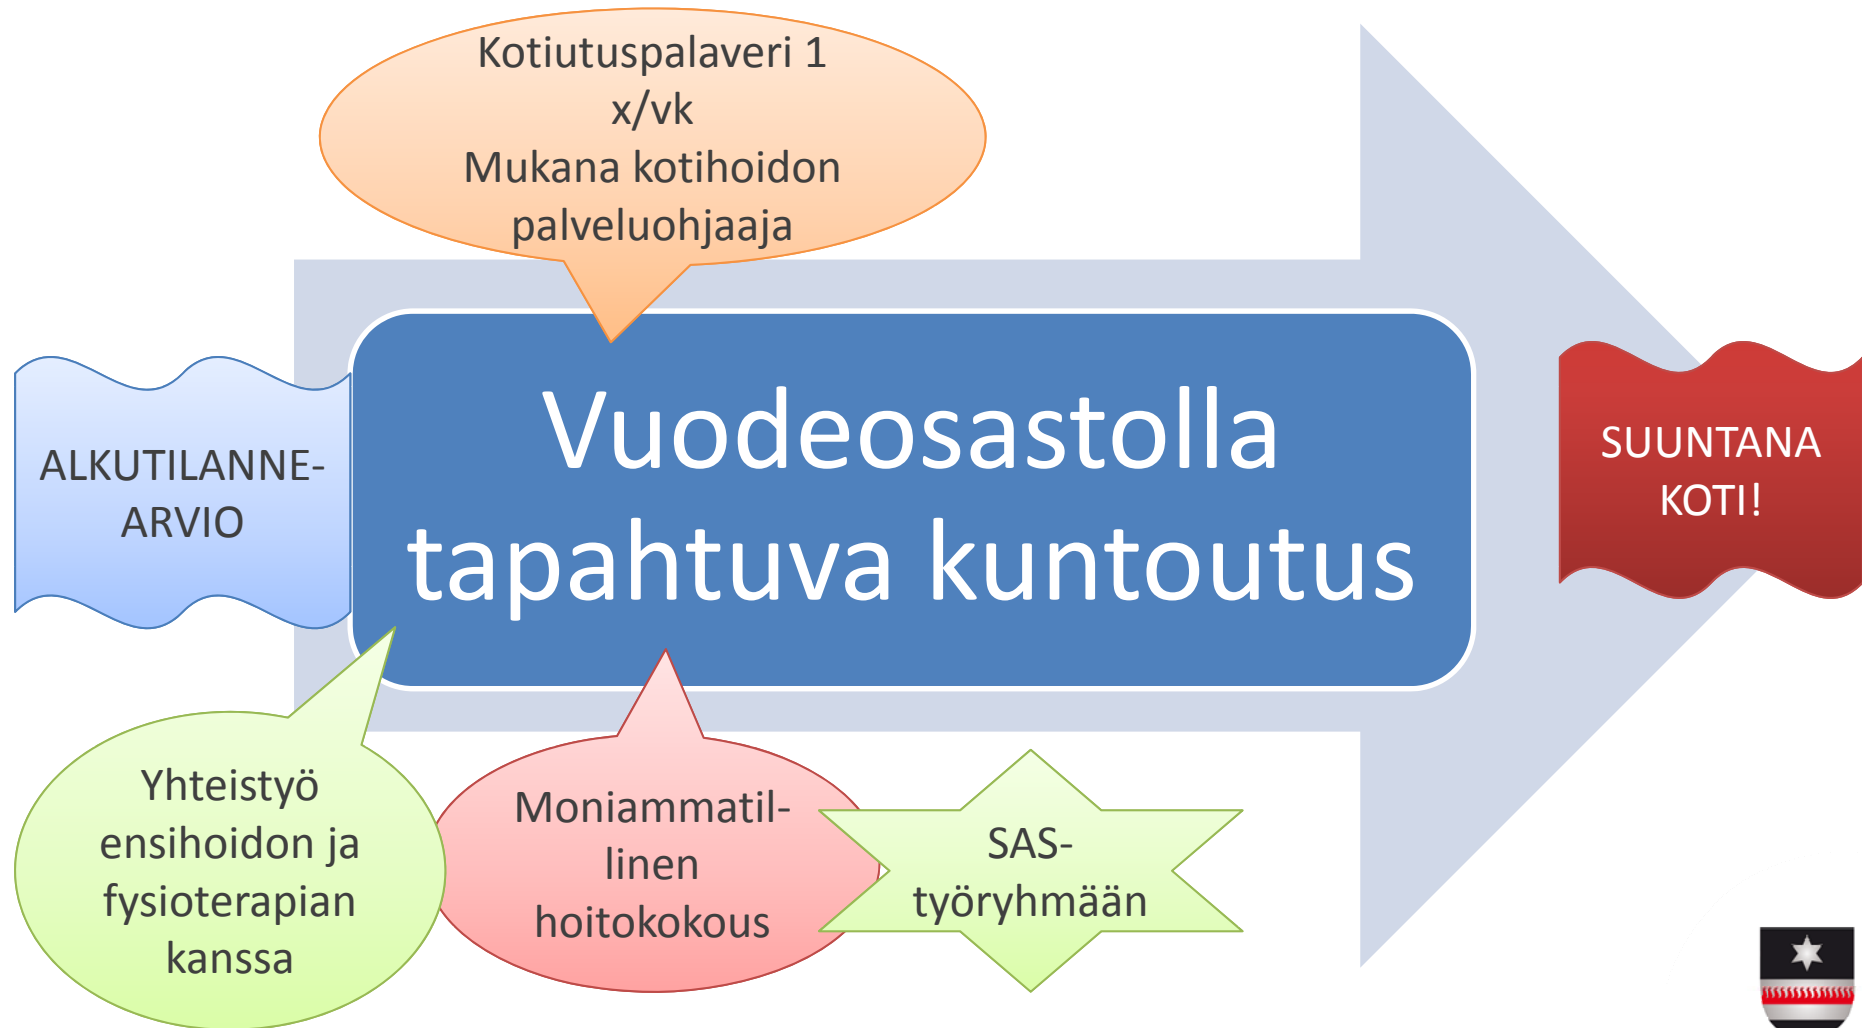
Kotiutuspalaveri 1 x/vk
Mukana kotihoidon palveluohjaaja

ALKUTILANNE-ARVIO

Vuodeosastolla tapahtuva kuntoutus

SUUNTANA KOTI!

Yhteistyö ensihoidon ja fysioterapian kanssa

Moniammatillinen hoitokokous

SAS-työryhmään